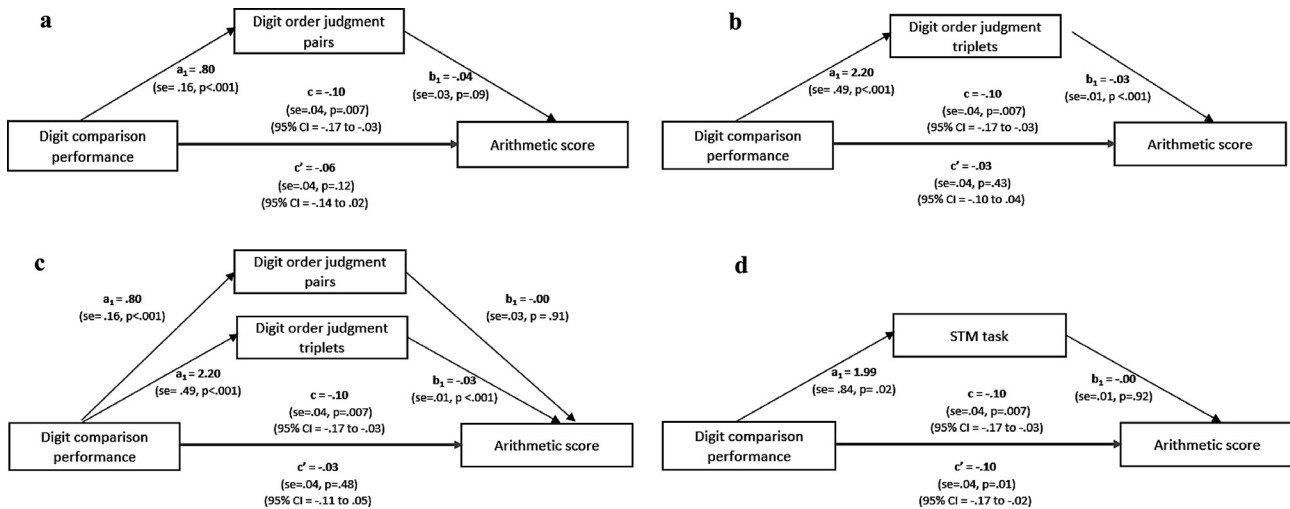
a

Digit order judgment pairs

$a_1$ = .80
(se= .16, p<.001)

$b_1$ = -.04
(se=.03, p=.09)

c = -.10
(se=.04, p=.007)
(95% CI = -.17 to -.03)

Digit comparison performance

Arithmetic score

c' = -.06
(se=.04, p=.12)
(95% CI = -.14 to .02)

b

Digit order judgment triplets

$a_1$ = 2.20
(se= .49, p<.001)

$b_1$ = -.03
(se=.01, p <.001)

c = -.10
(se=.04, p=.007)
(95% CI = -.17 to -.03)

Digit comparison performance

Arithmetic score

c' = -.03
(se=.04, p=.43)
(95% CI = -.10 to .04)

c

Digit order judgment pairs

$a_1$ = .80
(se= .16, p<.001)

$b_1$ = -.00
(se=.03, p = .91)

Digit order judgment triplets

$a_1$ = 2.20
(se= .49, p<.001)

c = -.10
(se=.04, p=.007)
(95% CI = -.17 to -.03)

$b_1$ = -.03
(se=.01, p <.001)

Digit comparison performance

Arithmetic score

c' = -.03
(se=.04, p=.48)
(95% CI = -.11 to .05)

d

STM task

$a_1$ = 1.99
(se= .84, p= .02)

$b_1$ = -.00
(se=.01, p=.92)

c = -.10
(se=.04, p=.007)
(95% CI = -.17 to -.03)

Digit comparison performance

Arithmetic score

c' = -.10
(se=.04, p=.01)
(95% CI = -.17 to -.02)